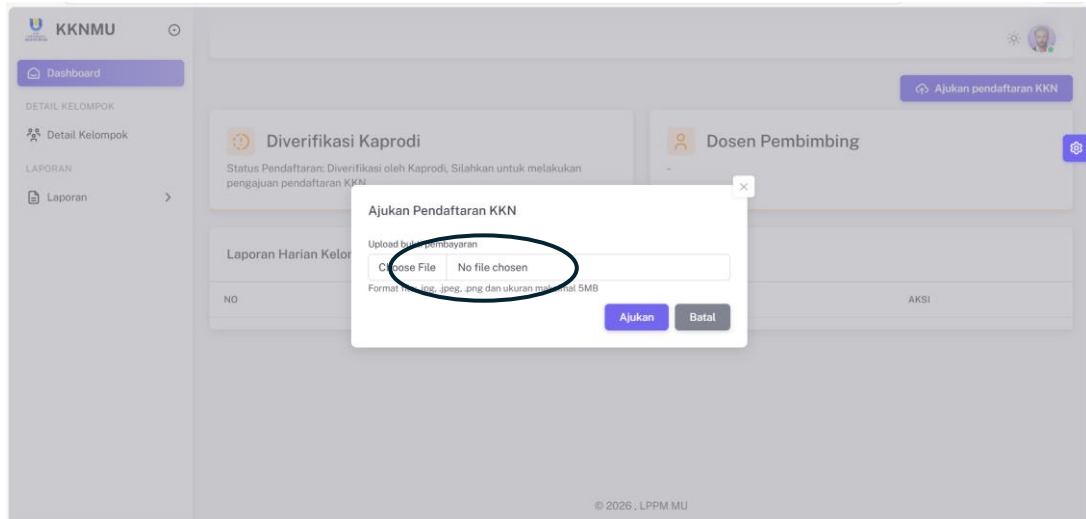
KKNMU

Dashboard

DETAIL KELOMPOK

Detail Kelompok

LAPORAN

Laporan

Ajukan pendaftaran KKN

Diverifikasi Kaprodi

Status Pendaftaran: Diverifikasi oleh Kaprodi, Silahkan untuk melakukan pengajuan pendaftaran KKN

Dosen Pembimbing

-

Laporan Harian Kelor

NO

AKSI

Ajukan Pendaftaran KKN

Upload bu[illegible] pembayaran

Choose File No file chosen

Format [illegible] .jpg, .jpeg, .png dan ukuran maksimal 5MB

Ajukan Batal

© 2026 , LPPM MU